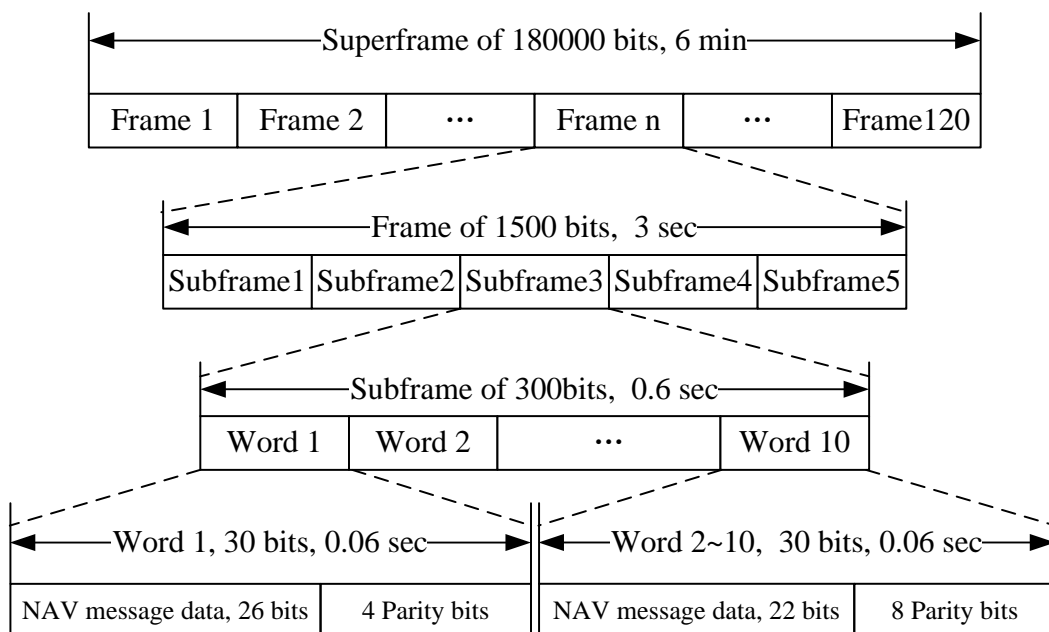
Superframe of 180000 bits, 6 min

| Frame 1 | Frame 2 | ··· | Frame n | ··· | Frame120 |
|---|---|---|---|---|---|

Frame of 1500 bits, 3 sec

| Subframe1 | Subframe2 | Subframe3 | Subframe4 | Subframe5 |
|---|---|---|---|---|

Subframe of 300bits, 0.6 sec

| Word 1 | Word 2 | ··· | Word 10 |
|---|---|---|---|

Word 1, 30 bits, 0.06 sec

| NAV message data, 26 bits | 4 Parity bits |
|---|---|

Word 2~10, 30 bits, 0.06 sec

| NAV message data, 22 bits | 8 Parity bits |
|---|---|